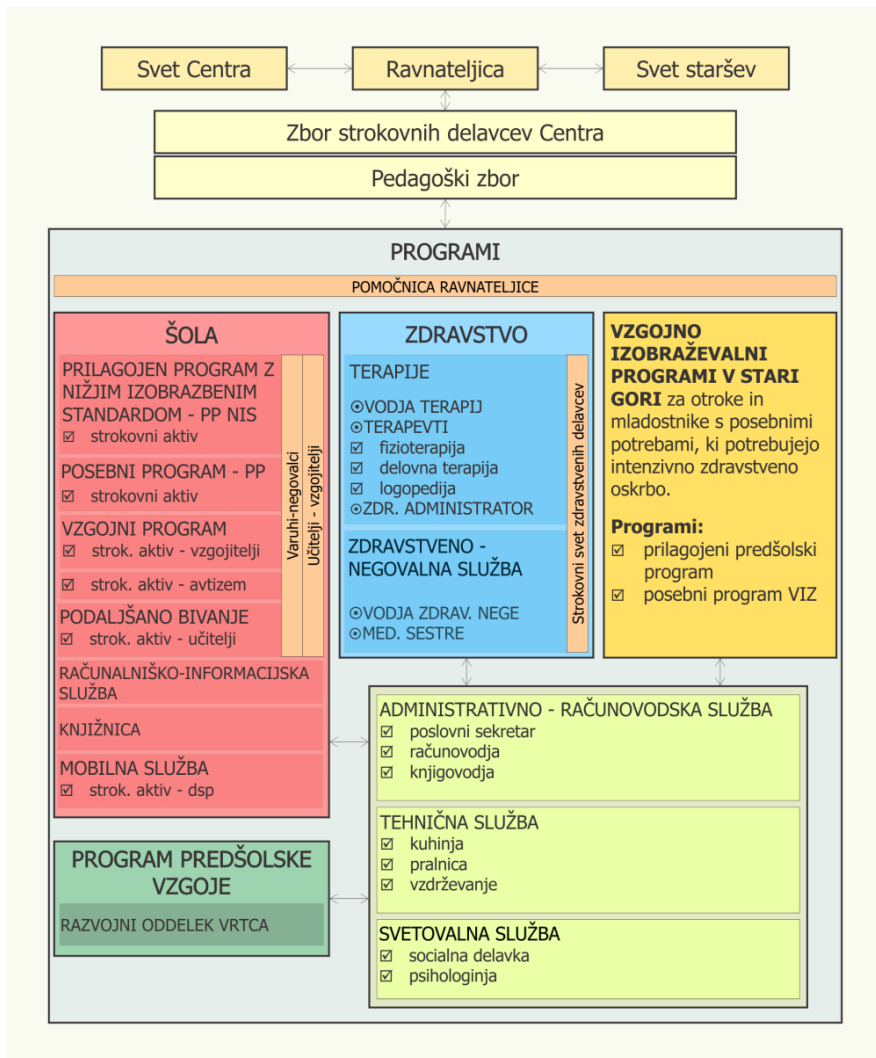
Svet Centra
Ravnateljica
Svet staršev

Zbor strokovnih delavcev Centra

Pedagoški zbor

PROGRAMI

POMOČNICA RAVNATELJICE

ŠOLA

PRILAGOJEN PROGRAM Z NIŽJIM IZOBRAZBENIM STANDARDOM - PP NIS
☑ strokovni aktiv

POSEBNI PROGRAM - PP
☑ strokovni aktiv

VZGOJNI PROGRAM
☑ strok. aktiv - vzgojitelji

☑ strok. aktiv - avtizem

PODALJŠANO BIVANJE
☑ strok. aktiv - učitelji

Varuhi-negovalci
Učitelji - vzgojitelji

RAČUNALNIŠKO-INFORMACIJSKA SLUŽBA

KNJIŽNICA

MOBILNA SLUŽBA
☑ strok. aktiv - dsp

ZDRAVSTVO

TERAPIJE

⊙VODJA TERAPIJ
⊙TERAPEVTI
☑ fizioterapija
☑ delovna terapija
☑ logopedija
⊙ZDR. ADMINISTRATOR

ZDRAVSTVENO - NEGOVALNA SLUŽBA

⊙VODJA ZDRAV. NEGE
⊙MED. SESTRE

Strokovni svet zdravstvenih delavcev

VZGOJNO IZOBRAŽEVALNI PROGRAMI V STARI GORI za otroke in mladostnike s posebnimi potrebami, ki potrebujejo intenzivno zdravstveno oskrbo.

Programi:
☑ prilagojeni predšolski program
☑ posebni program VIZ

ADMINISTRATIVNO - RAČUNOVODSKA SLUŽBA
☑ poslovni sekretar
☑ računovodja
☑ knjigovodja

TEHNIČNA SLUŽBA
☑ kuhinja
☑ pralnica
☑ vzdrževanje

SVETOVALNA SLUŽBA
☑ socialna delavka
☑ psihologinja

PROGRAM PREDŠOLSKE VZGOJE

RAZVOJNI ODDELEK VRTCA